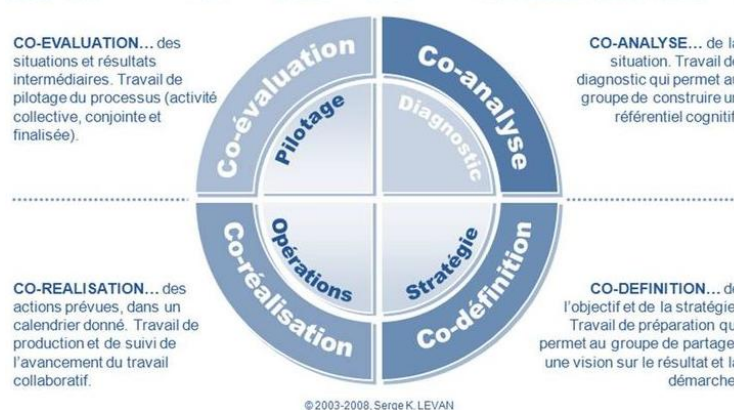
CO-EVALUATION… des situations et résultats intermédiaires. Travail de pilotage du processus (activité collective, conjointe et finalisée).

CO-ANALYSE… de la situation. Travail de diagnostic qui permet au groupe de construire un référentiel cognitif.

Co-évaluation

Pilotage

Co-analyse

Diagnostic

Opérations

Co-réalisation

Stratégie

Co-définition

CO-REALISATION… des actions prévues, dans un calendrier donné. Travail de production et de suivi de l'avancement du travail collaboratif.

CO-DEFINITION… de l'objectif et de la stratégie. Travail de préparation qui permet au groupe de partager une vision sur le résultat et la démarche.

© 2003-2008, Serge K. LEVAN